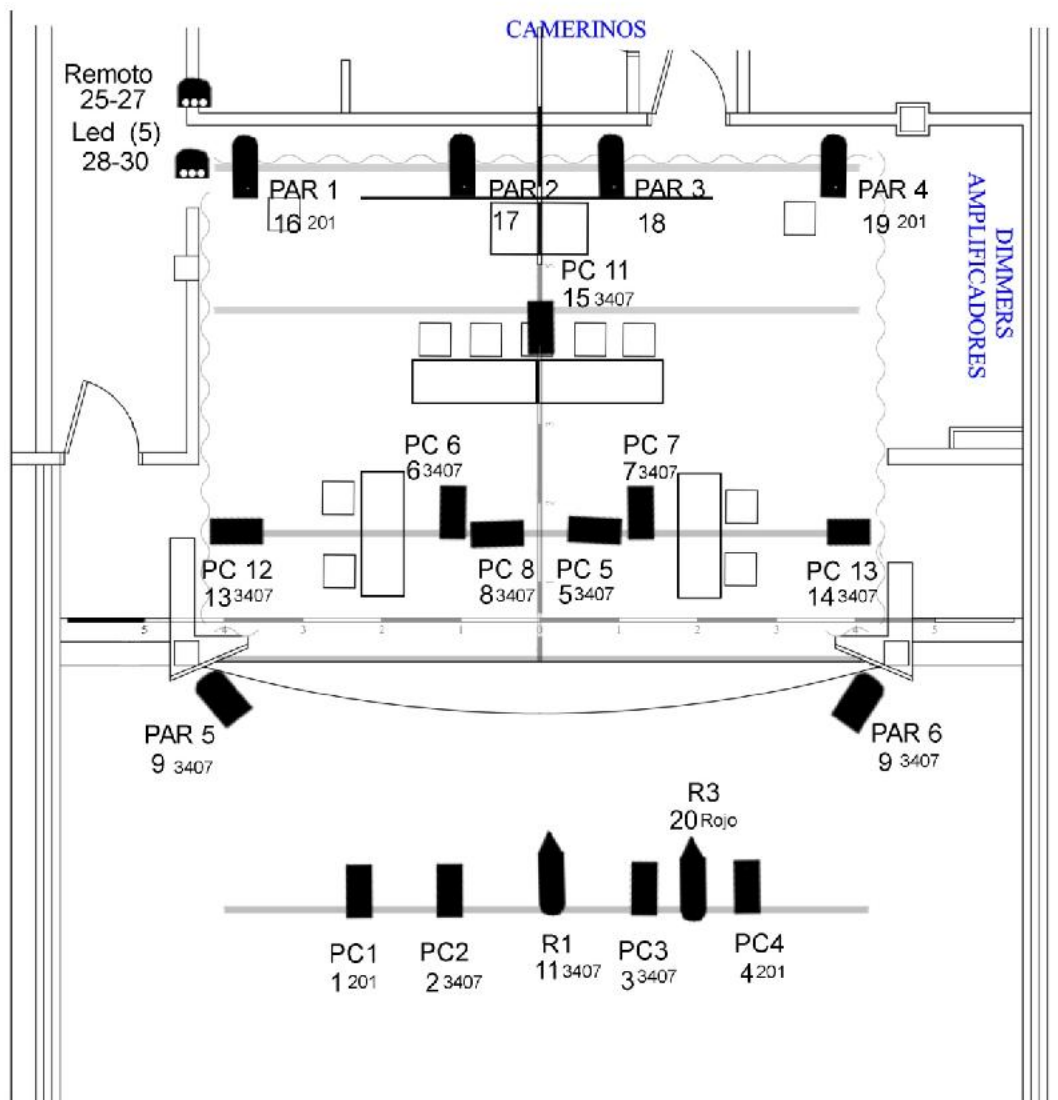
CAMERINOS

Remoto
25-27

Led (5)
28-30

PAR 1
16 201

PAR 2
17

PAR 3
18

PAR 4
19 201

DIMMERS
AMPLIFICADORES

PC 11
15 3407

PC 6
6 3407

PC 7
7 3407

PC 12
13 3407

PC 8
8 3407

PC 5
5 3407

PC 13
14 3407

5 4 3 2 1 0 1 2 3 4 5

PAR 5
9 3407

PAR 6
9 3407

R3
20 Rojo

PC1
1 201

PC2
2 3407

R1
11 3407

PC3
3 3407

PC4
4 201